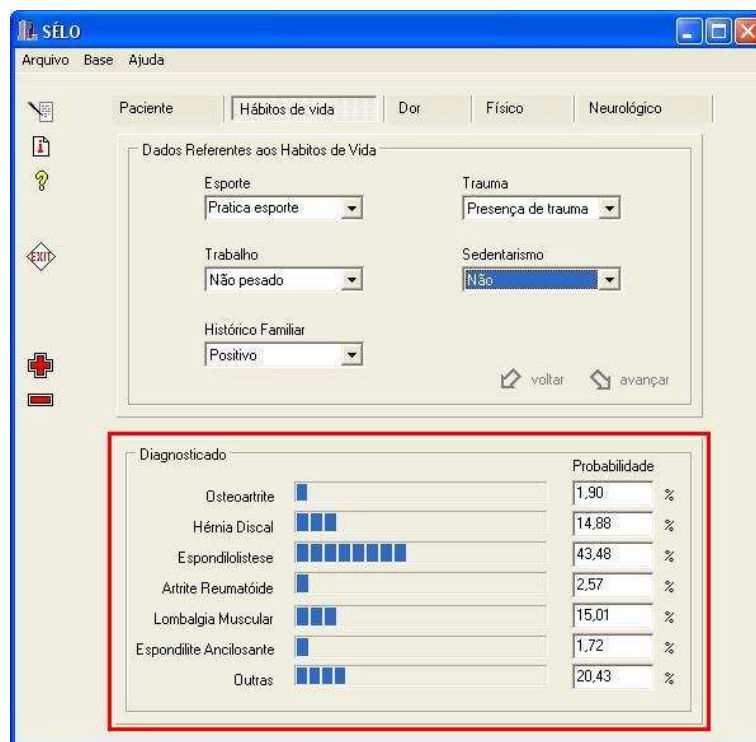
SÉLO

Arquivo Base Ajuda

EXIT

Paciente | Hábitos de vida | Dor | Físico | Neurológico

Dados Referentes aos Habitos de Vida

Esporte
Pratica esporte

Trauma
Presença de trauma

Trabalho
Não pesado

Sedentarismo
Não

Histórico Familiar
Positivo

voltar avançar

Diagnosticado

Probabilidade

Osteoartrite 1,90 %
Hérnia Discal 14,88 %
Espondilolistese 43,48 %
Artrite Reumatóide 2,57 %
Lombalgia Muscular 15,01 %
Espondilite Ancilosante 1,72 %
Outras 20,43 %